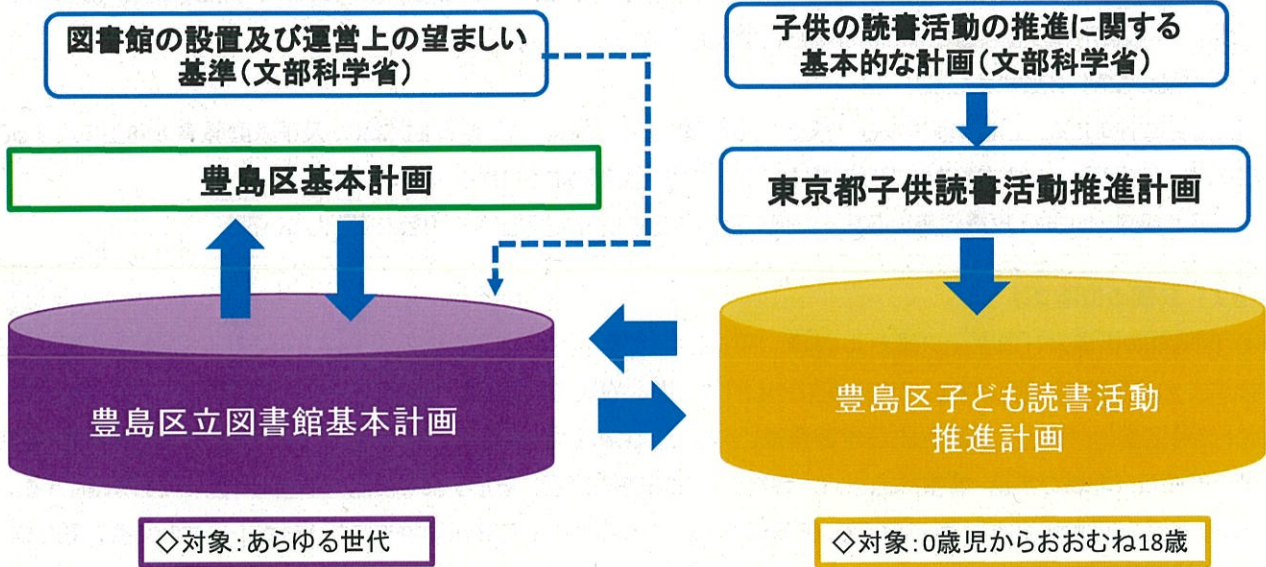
図書館の設置及び運営上の望ましい基準(文部科学省)

子供の読書活動の推進に関する基本的な計画(文部科学省)

豊島区基本計画

東京都子供読書活動推進計画

豊島区立図書館基本計画

豊島区子ども読書活動推進計画

◇対象:あらゆる世代

◇対象:0歳児からおおむね18歳